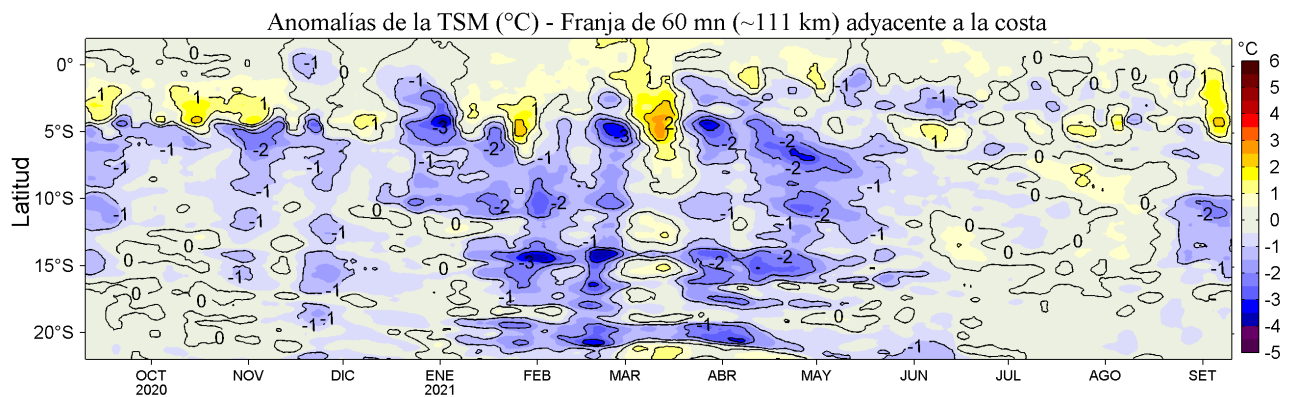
Anomalías de la TSM (°C) - Franja de 60 mn (~111 km) adyacente a la costa

Latitud

0°
5°S
10°S
15°S
20°S

OCT 2020
NOV
DIC
ENE 2021
FEB
MAR
ABR
MAY
JUN
JUL
AGO
SET

°C
6
5
4
3
2
1
0
-1
-2
-3
-4
-5

0 -1 1 1 1 -1 -2 -1 -1 -1 0 -1 -2 -3 -1 -2 -2 -1 -3 2 -2 -3 -2 -2 -1 -1 -2 -2 -1 0 -1 1 0 0 1 0 -1 0 -2 0 0 -1 -1 -3 -1 -3 -2 -2 0 -1 0 -1 -1 -1 0 0 -1 -1 -1 -1